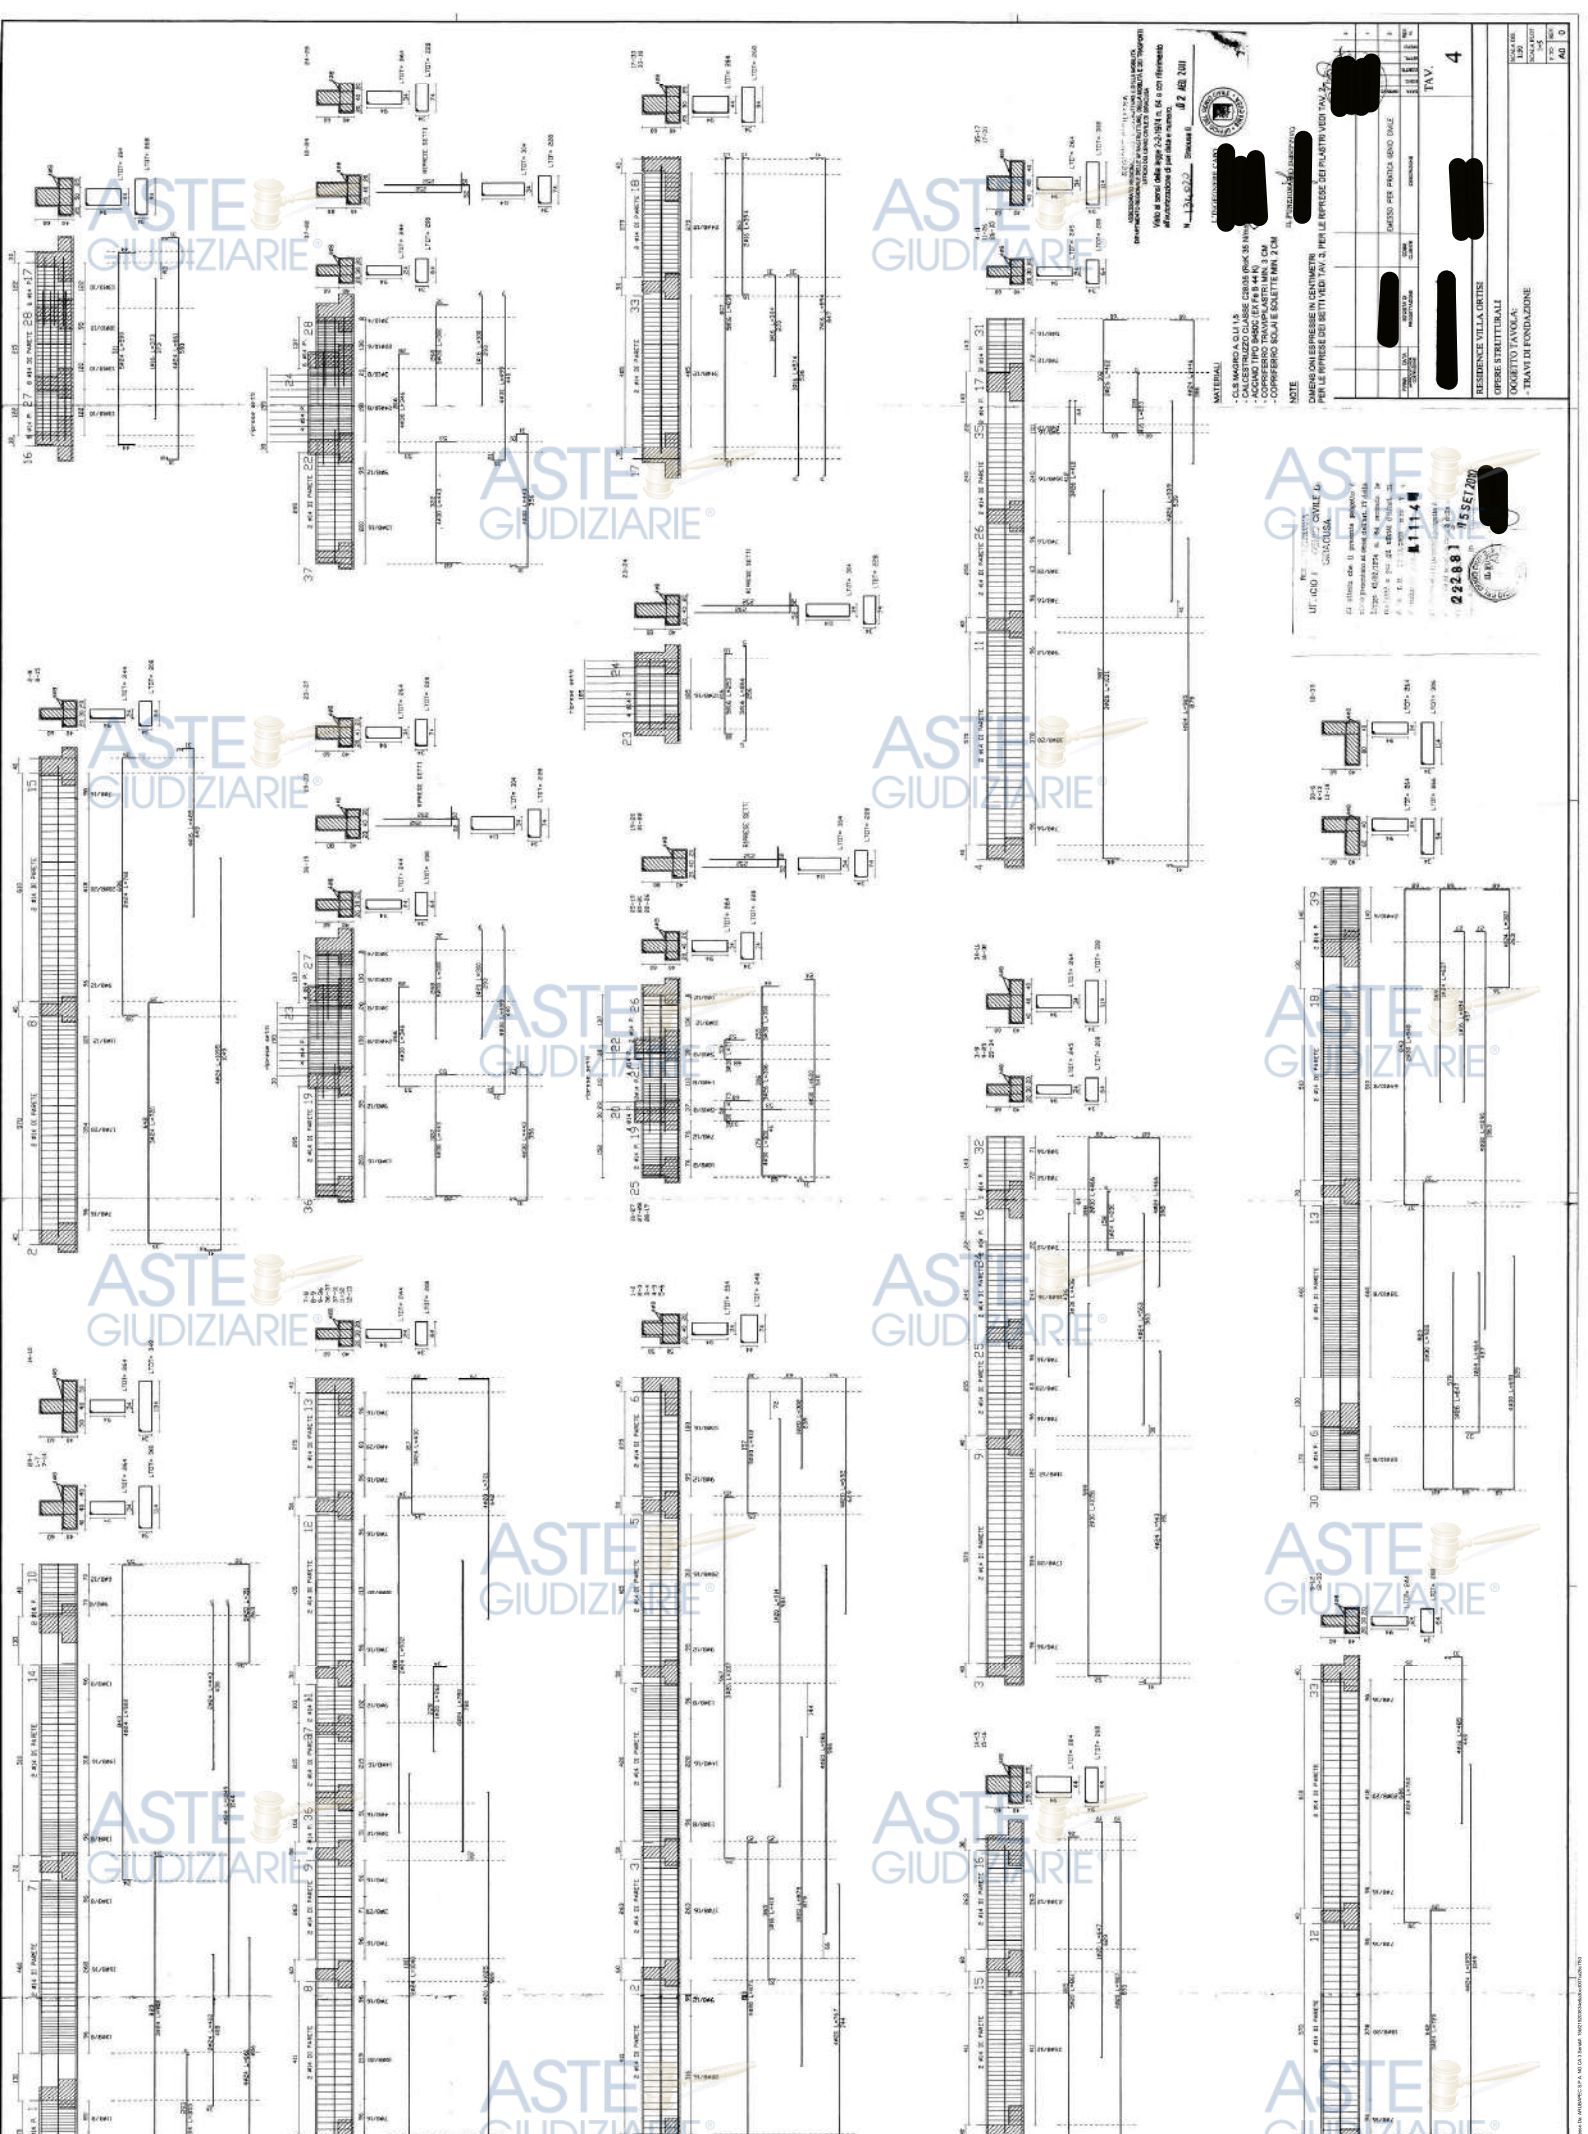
ASTE
GIUDIZIARIE®

TAV. 4

RESIDENCE VILLA ORTISI
OPERE STRUTTURALI
OGGETTO TAVOLA:
- TRAVI DI FONDAZIONE

MATERIALI
- CLS MAGRO A Q.LI 1.5
- CALCESTRUZZO CLASSE C28/35 (RcK 35 N/mm²)
- ACCIAIO TIPO B450C (EX Fe B 44 K)
- COPRIFERRO TRAVI/PILASTRI MIN. 3 CM
- COPRIFERRO SOLAI E SOLETTE MIN. 2 CM

NOTE
DIMENSIONI ESPRESSE IN CENTIMETRI
PER LE RIPRESE DEI SETTI VEDI TAV. 3, PER LE RIPRESE DEI PILASTRI VEDI TAV. 2

Visto ai sensi della legge 2-2-1974 n. 64 e con riferimento all'autorizzazione di cui data e numero
N. 134022
02 AGO 2011
L'INGEGNERE CAPO
IL FUNZIONARIO INCARICATO

UFFICIO DEL GENIO CIVILE
SIRACUSA
222881
15 SET 2011

2 ø14 DI PARETE

RIPRESE SETTI

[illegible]